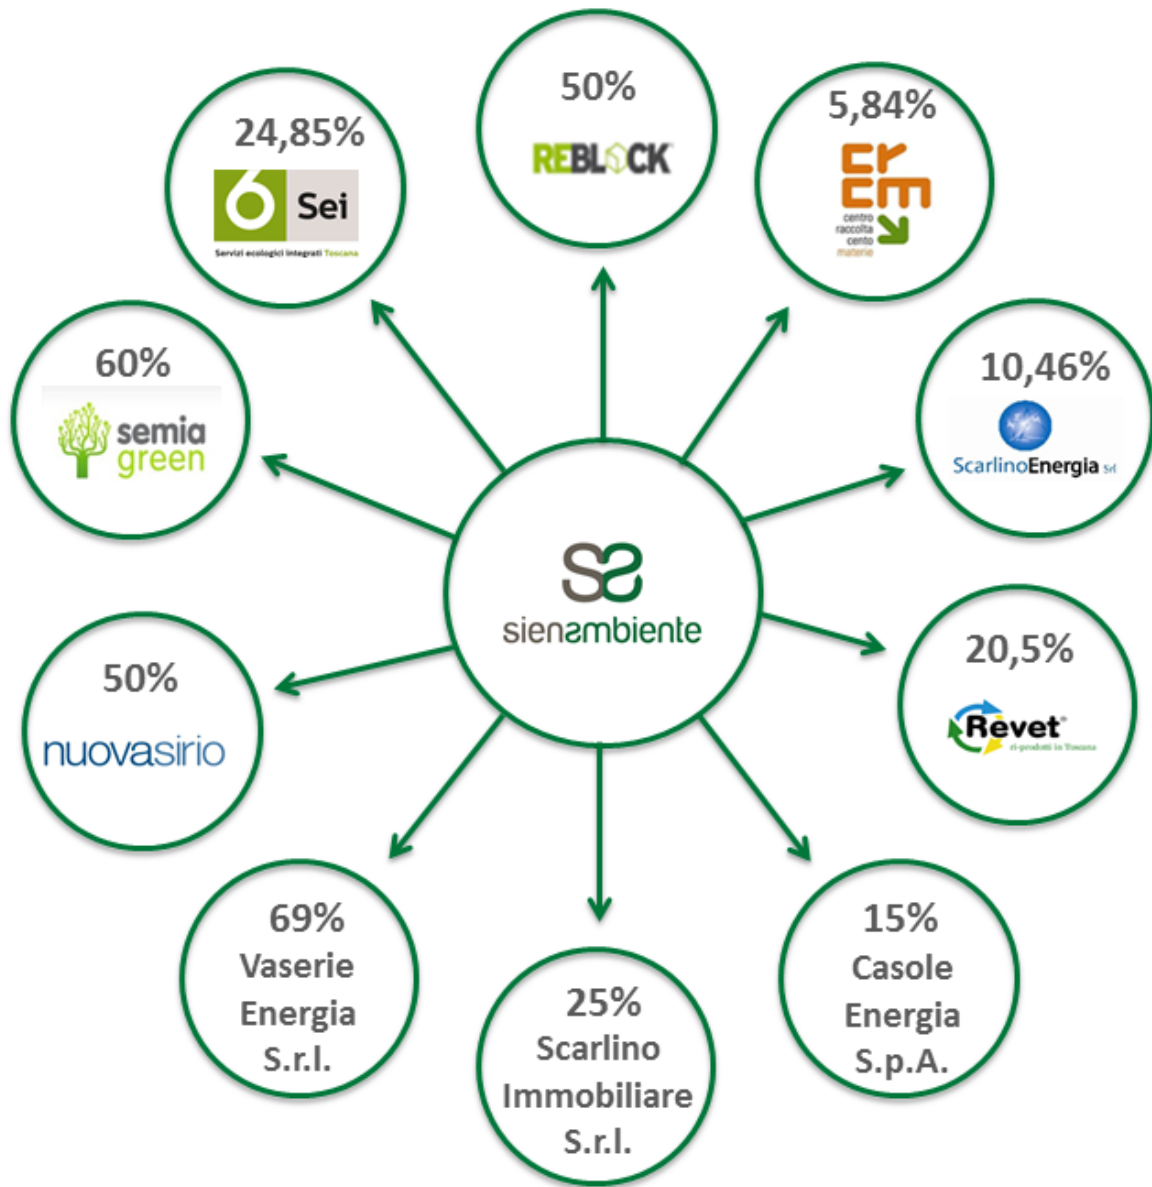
50%

REBLOCK

24,85%

Sei

Servizi ecologici integrati Toscana

5,84%

crcm

centro raccolta cento materie

60%

semia green

10,46%

ScarlinoEnergia srl

SS

sienambiente

50%

nuovasirio

20,5%

Revet

ri-prodotti in Toscana

69%
Vaserie Energia S.r.l.

25%
Scarlino Immobiliare S.r.l.

15%
Casole Energia S.p.A.